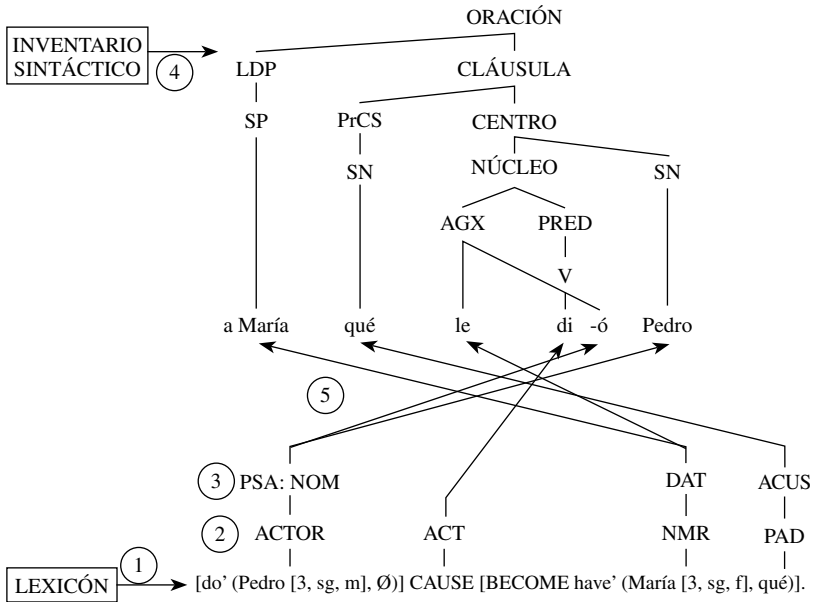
ORACIÓN

INVENTARIO SINTÁCTICO

4

LDP

CLÁUSULA

SP

PrCS

CENTRO

SN

NÚCLEO

SN

AGX

PRED

V

a María

qué

le

di

-ó

Pedro

5

3

PSA: NOM

DAT

ACUS

2

ACTOR

ACT

NMR

PAD

LEXICÓN

1

[do' (Pedro [3, sg, m], Ø)] CAUSE [BECOME have' (María [3, sg, f], qué)].